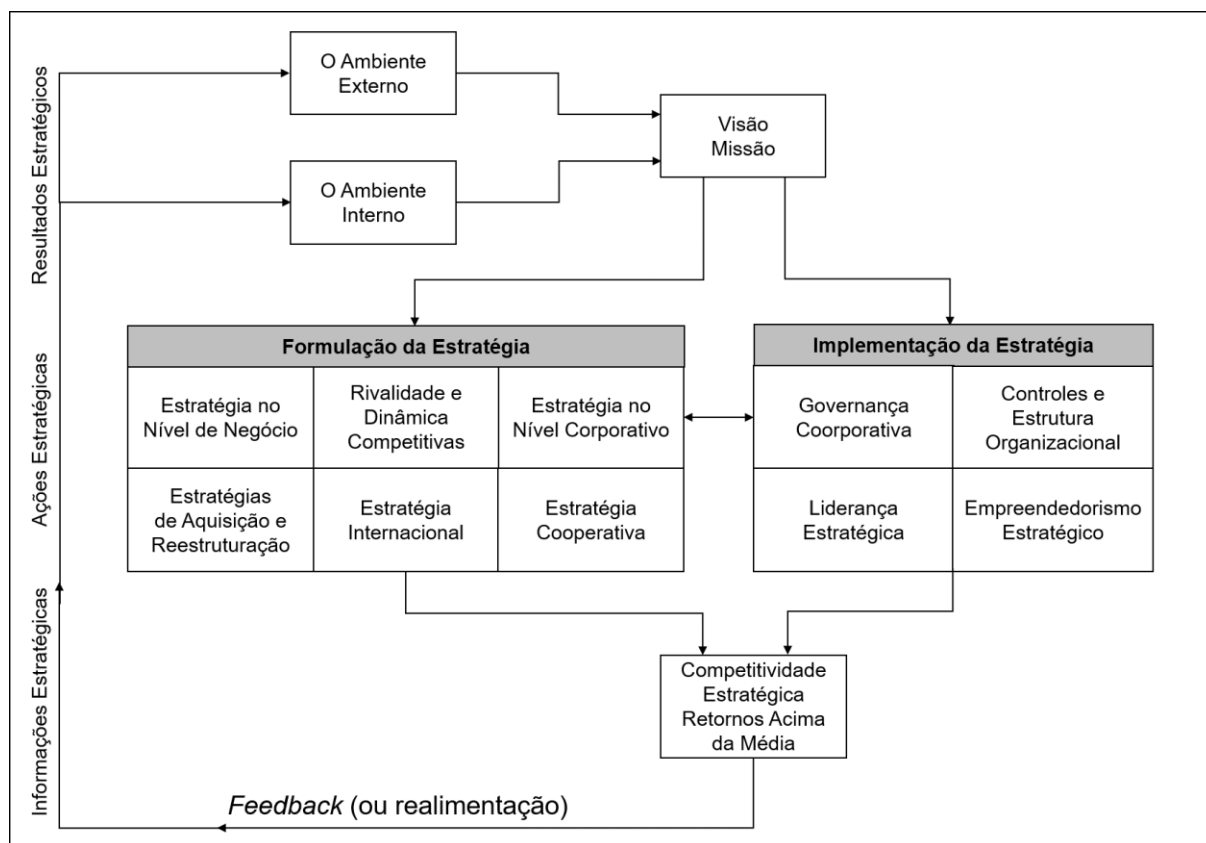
Resultados Estratégicos

Ações Estratégicas

Informações Estratégicas

O Ambiente Externo

O Ambiente Interno

Visão Missão

Formulação da Estratégia

| Estratégia no Nível de Negócio | Rivalidade e Dinâmica Competitivas | Estratégia no Nível Corporativo |
|---|---|---|
| Estratégias de Aquisição e Reestruturação | Estratégia Internacional | Estratégia Cooperativa |

Implementação da Estratégia

| Governança Coorporativa | Controles e Estrutura Organizacional |
|---|---|
| Liderança Estratégica | Empreendedorismo Estratégico |

Competitividade Estratégica Retornos Acima da Média

*Feedback* (ou realimentação)